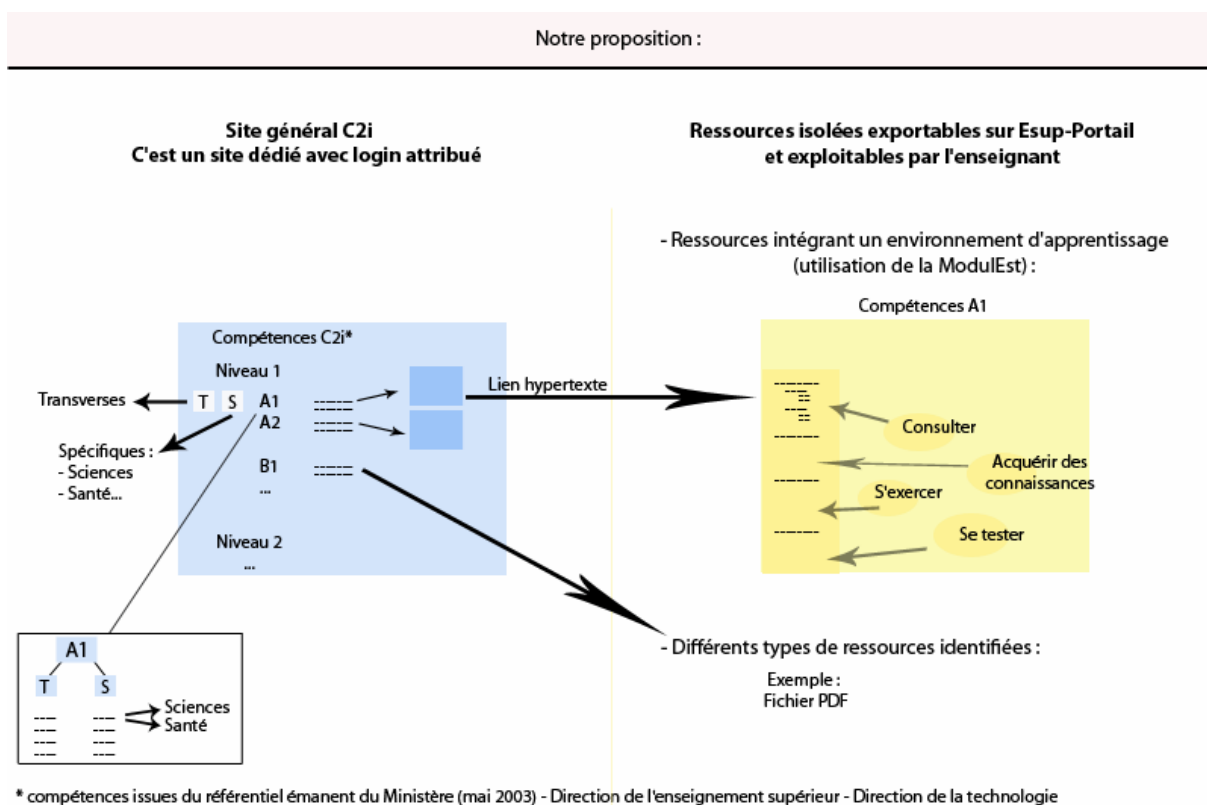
Notre proposition :

Site général C2i
C'est un site dédié avec login attribué

Ressources isolées exportables sur Esup-Portail
et exploitables par l'enseignant

- Ressources intégrant un environnement d'apprentissage (utilisation de la ModulEst) :

Compétences A1

Compétences C2i*

Niveau 1

Transverses

T S A1
A2

Spécifiques :
- Sciences
- Santé...

B1
...

Niveau 2
...

Lien hypertexte

Consulter

Acquérir des connaissances

S'exercer

Se tester

A1
T S
Sciences
Santé

- Différents types de ressources identifiées :

Exemple :
Fichier PDF

* compétences issues du référentiel émanent du Ministère (mai 2003) - Direction de l'enseignement supérieur - Direction de la technologie